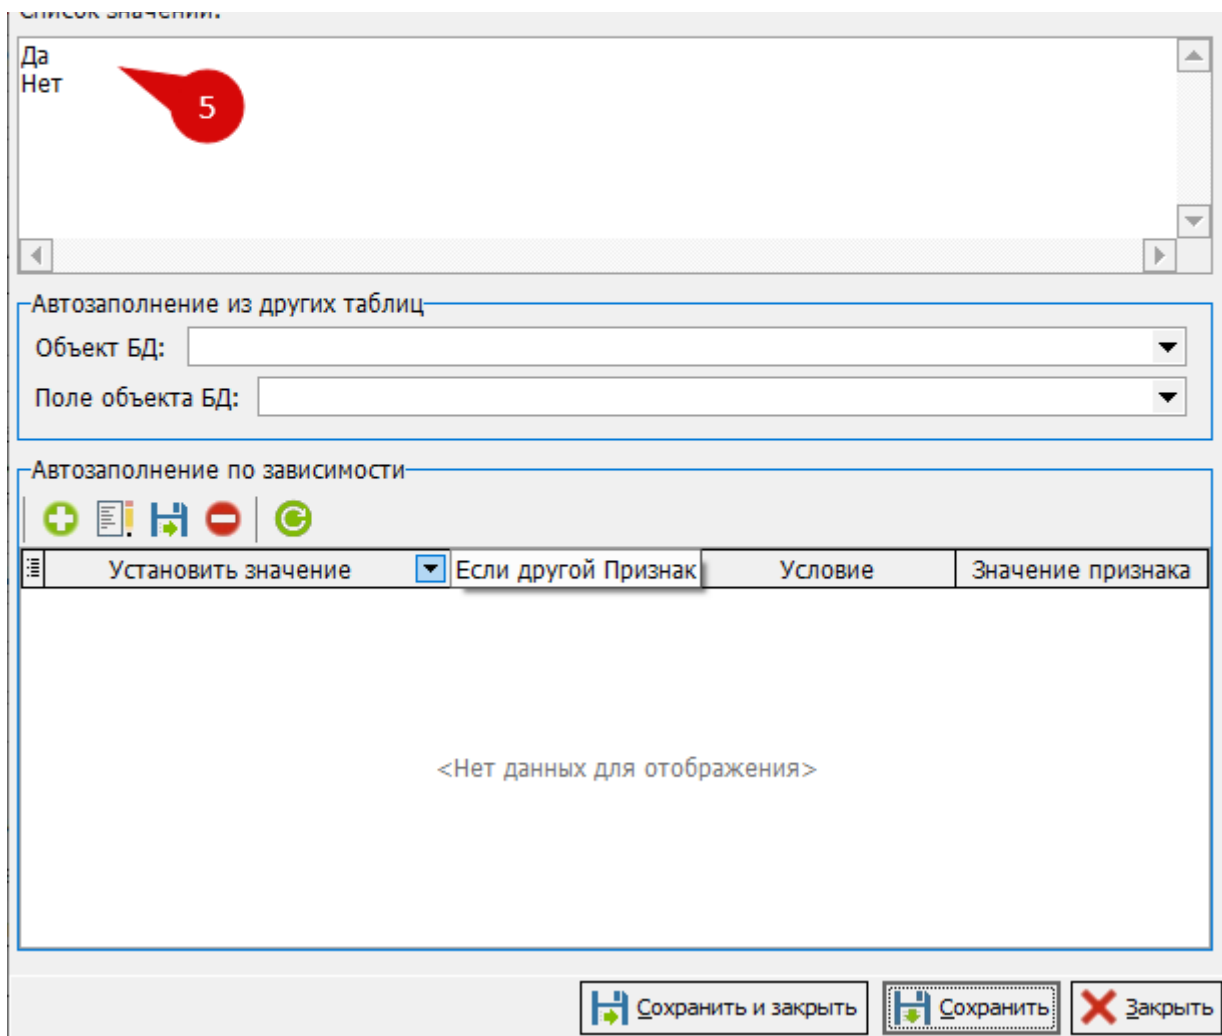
Список значений:

Да
Нет

5

Автозаполнение из других таблиц
Объект БД:
Поле объекта БД:

Автозаполнение по зависимости

| Установить значение | Если другой Признак | Условие | Значение признака |
|---|---|---|---|

<Нет данных для отображения>

Сохранить и закрыть
Сохранить
Закрыть